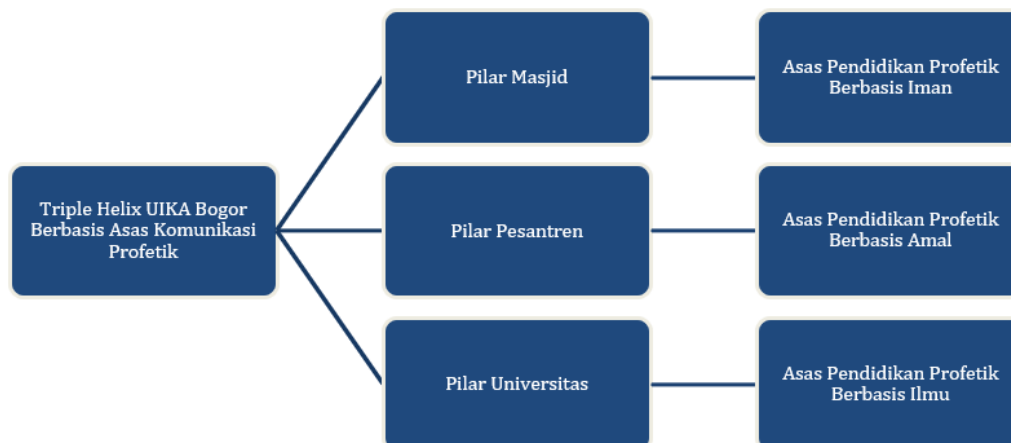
Triple Helix UIKA Bogor Berbasis Asas Komunikasi Profetik

Pilar Masjid

Asas Pendidikan Profetik Berbasis Iman

Pilar Pesantren

Asas Pendidikan Profetik Berbasis Amal

Pilar Universitas

Asas Pendidikan Profetik Berbasis Ilmu